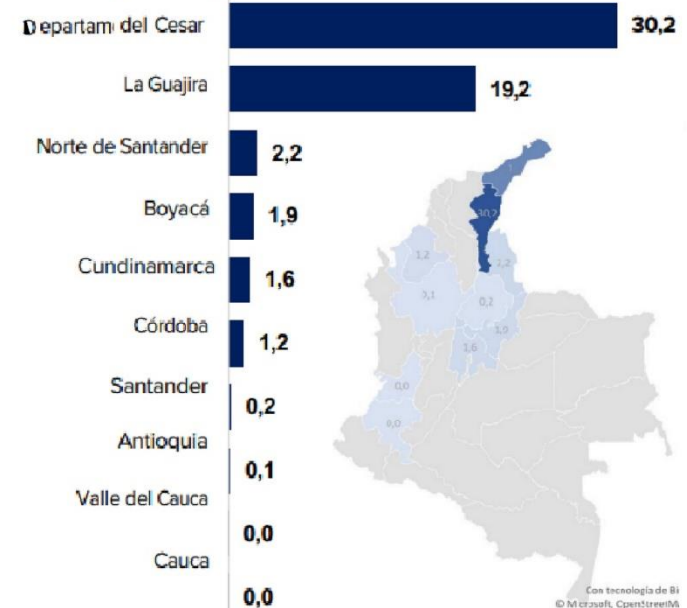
Departam del Cesar 30,2
La Guajira 19,2
Norte de Santander 2,2
Boyacá 1,9
Cundinamarca 1,6
Córdoba 1,2
Santander 0,2
Antioquia 0,1
Valle del Cauca 0,0
Cauca 0,0

30,2
1,2
2,2
0,1
0,2
1,9
1,6
0,0
0,0

Con tecnología de Bi
© Microsoft, OpenStreetMap